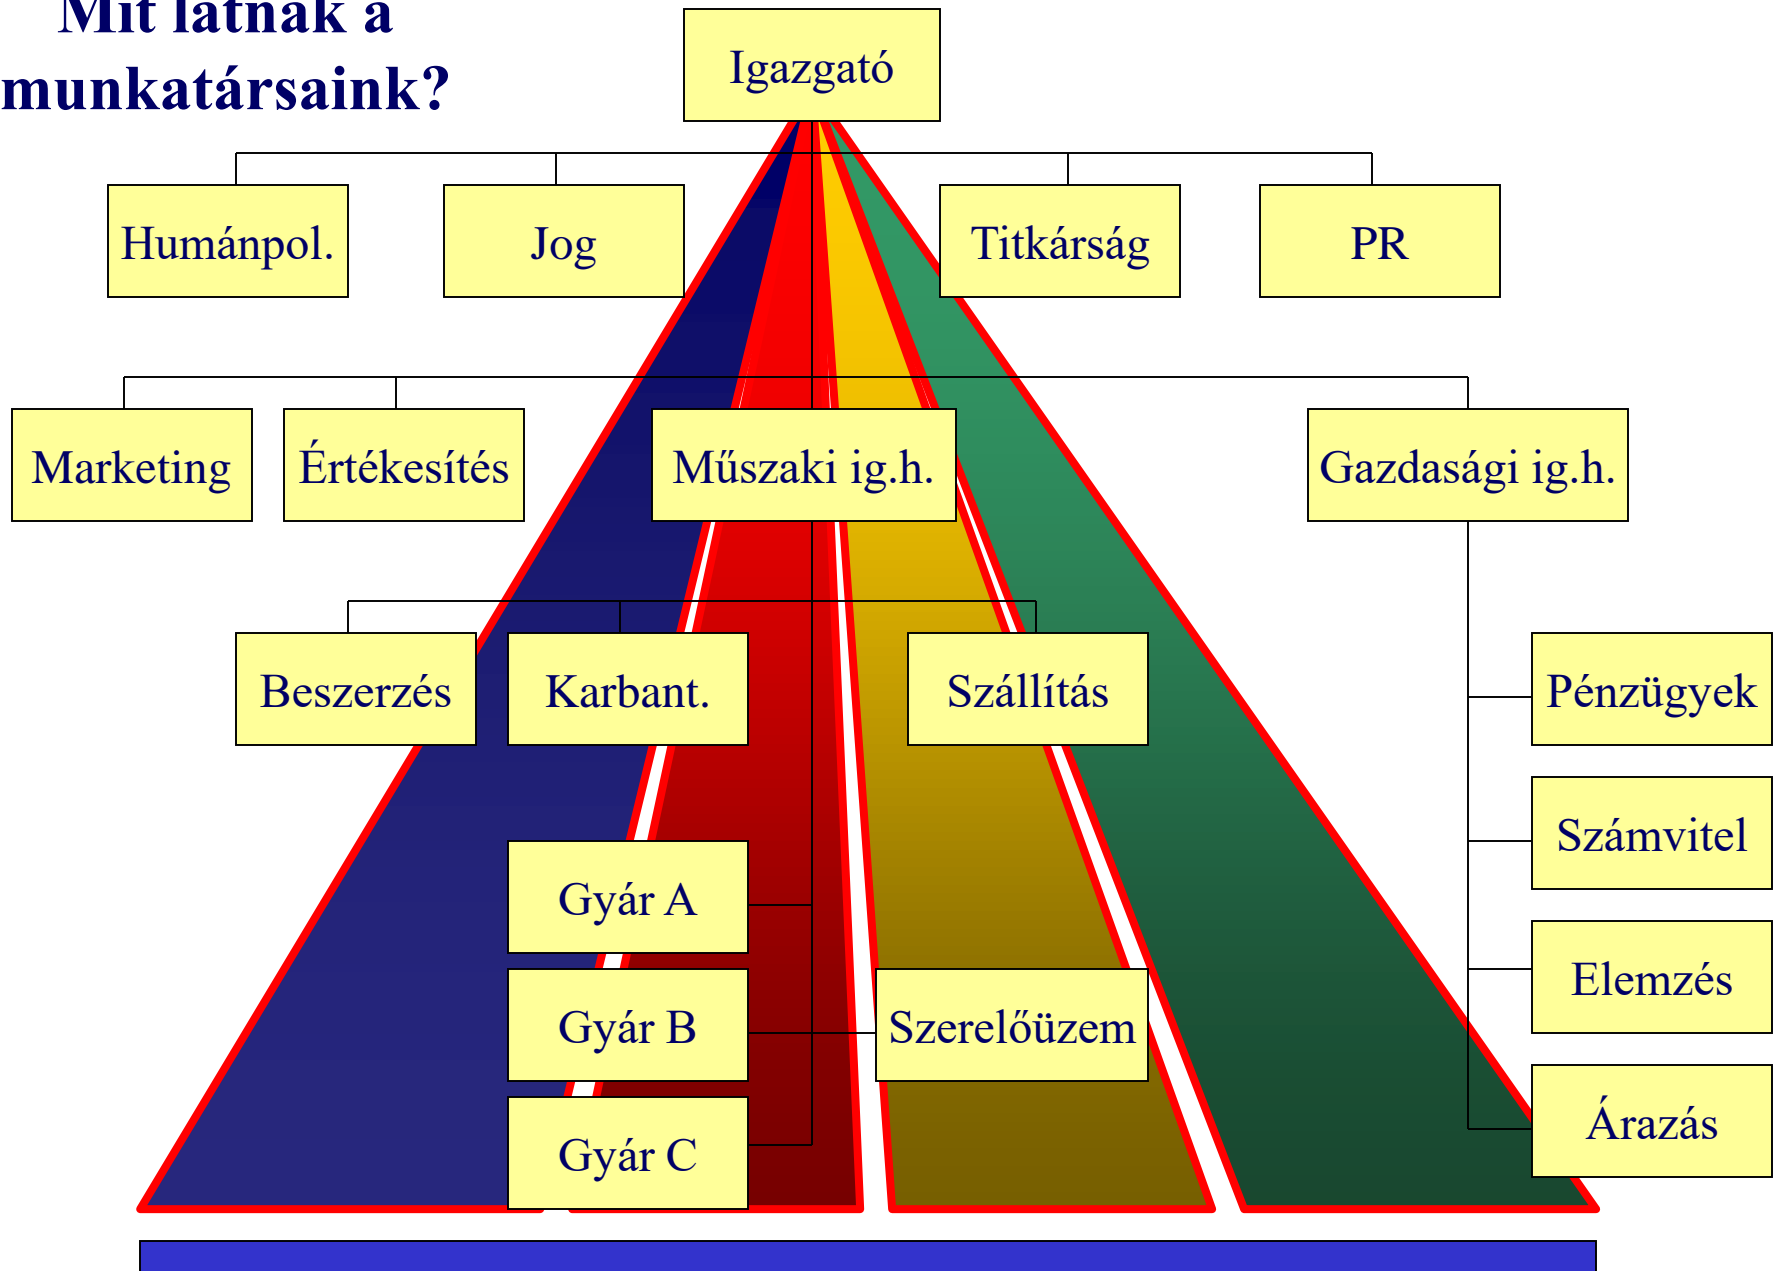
Mit látnak a munkatársaink?

Igazgató

Humánpol.

Jog

Titkárság

PR

Marketing

Értékesítés

Műszaki ig.h.

Gazdasági ig.h.

Beszerzés

Karbant.

Szállítás

Pénzügyek

Számvitel

Gyár A

Elemzés

Gyár B

Szerelőüzem

Árazás

Gyár C